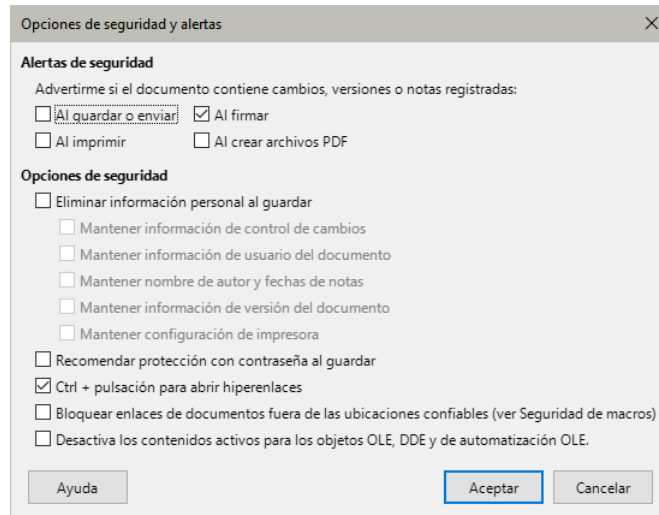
Opciones de seguridad y alertas

Alertas de seguridad

Advertirme si el documento contiene cambios, versiones o notas registradas:

Al guardar o enviar
Al firmar
Al imprimir
Al crear archivos PDF

Opciones de seguridad

Eliminar información personal al guardar
Mantener información de control de cambios
Mantener información de usuario del documento
Mantener nombre de autor y fechas de notas
Mantener información de versión del documento
Mantener configuración de impresora
Recomendar protección con contraseña al guardar
Ctrl + pulsación para abrir hiperenlaces
Bloquear enlaces de documentos fuera de las ubicaciones confiables (ver Seguridad de macros)
Desactiva los contenidos activos para los objetos OLE, DDE y de automatización OLE.

Ayuda
Aceptar
Cancelar